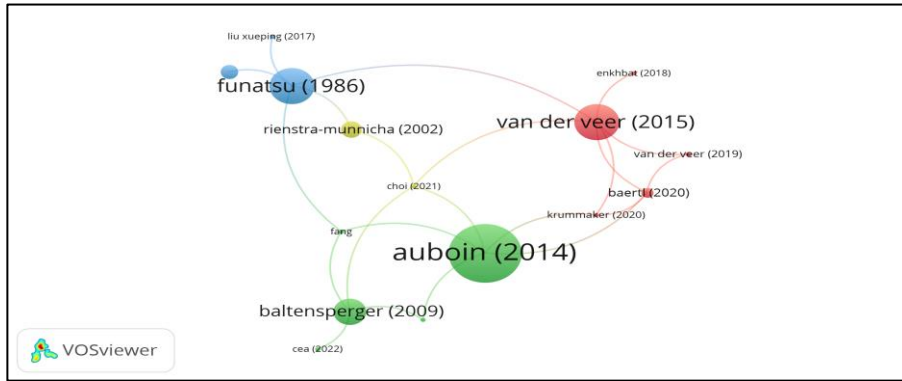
liu xueping (2017)
funatsu (1986)
rienstra-munnicha (2002)
enkhbat (2018)
van der veer (2015)
van der veer (2019)
baertl (2020)
choi (2021)
krummaker (2020)
fang
auboin (2014)
baltensperger (2009)
cea (2022)
VOSviewer